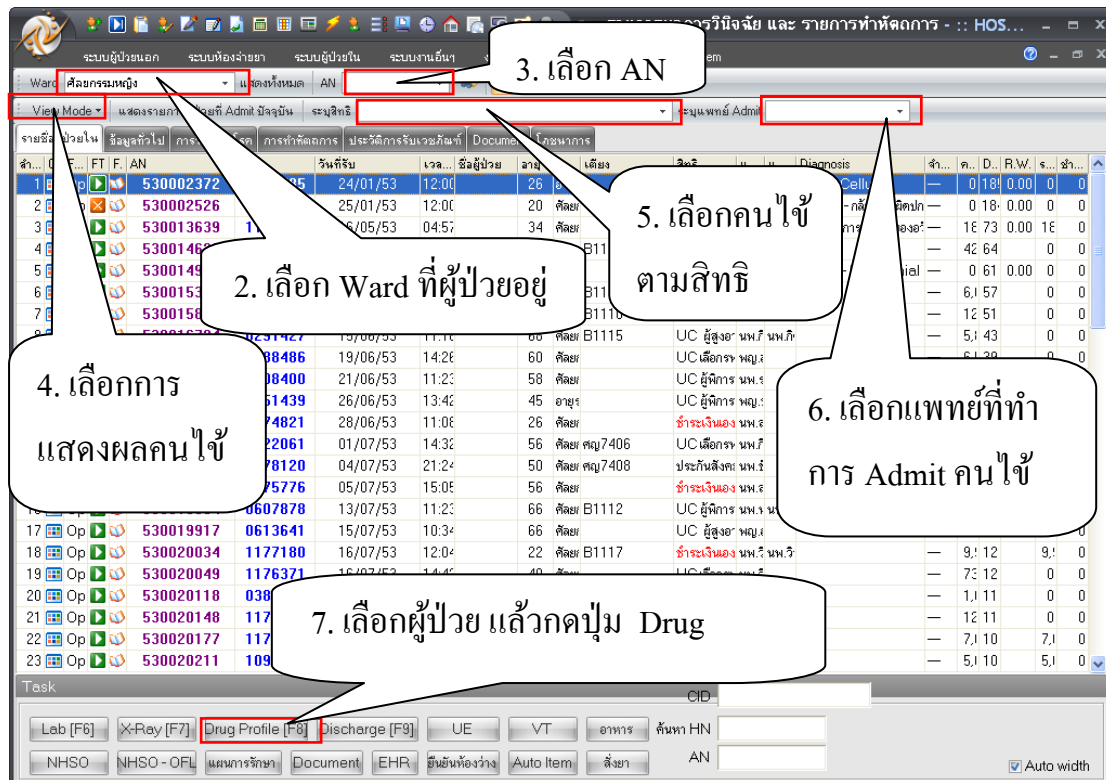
รายการวินิจฉัย และ รายการทำหัตถการ - :: HOS...

ระบบผู้ป่วยนอก ระบบห้องจ่ายยา ระบบผู้ป่วยใน ระบบงานอื่นๆ

Ward ศัลยกรรมหญิง แสดงทั้งหมด AN

3. เลือก AN

View Mode แสดงรายการ Admit ปัจจุบัน ระบุสิทธิ ระบุแพทย์ Admit

รายชื่อผู้ป่วยใน ข้อมูลทั่วไป การ โรค การทำหัตถการ ประวัติการรับเวชภัณฑ์ Document โภชนาการ

| ลำ... | | FT | F. | AN | | วันที่รับ | เวล... | ชื่อผู้ป่วย | อายุ | | เตียง | สิทธิ | | | Diagnosis |
|---|---|---|---|---|---|---|---|---|---|---|---|---|---|---|---|
| 1 | Op | | | 530002372 | | 24/01/53 | 12:00 | | 26 | | | | | | Cellu |
| 2 | | | | 530002526 | | 25/01/53 | 12:00 | | 20 | ศัลย | | | | | |
| 3 | | | | 530013639 | | 6/05/53 | 04:57 | | 34 | ศัลย | | | | | |
| 4 | | | | 53001462 | | | | | | | B11 | | | | |
| 5 | | | | 5300149 | | | | | | | | | | | |
| 6 | | | | 5300153 | | | | | | | B11 | | | | |
| 7 | | | | 5300158 | | | | | | | B111 | | | | |
| | | | | | 0251427 | 15/06/53 | | | 66 | ศัลย | B1115 | UC ผู้สูงอา | นพ.ก | | |
| | | | | | 88486 | 19/06/53 | 14:26 | | 60 | ศัลย | | UC เลือกรพ | พญ. | | |
| | | | | | 08400 | 21/06/53 | 11:23 | | 58 | ศัลย | | UC ผู้พิการ | นพ. | | |
| | | | | | 51439 | 26/06/53 | 13:42 | | 45 | อายุร | | UC ผู้พิการ | นพ. | | |
| | | | | | 74821 | 28/06/53 | 11:08 | | 26 | ศัลย | | ชำระเงินเอง | นพ. | | |
| | | | | | 22061 | 01/07/53 | 14:32 | | 56 | ศัลย | ศญ7406 | UC เลือกรพ | นพ. | | |
| | | | | | 78120 | 04/07/53 | 21:24 | | 50 | ศัลย | ศญ7408 | ประกันสังคม | นพ. | | |
| | | | | | 75776 | 05/07/53 | 15:05 | | 56 | ศัลย | | ชำระเงินเอง | นพ. | | |
| | | | | | 0607878 | 13/07/53 | 11:23 | | 66 | ศัลย | B1112 | UC ผู้พิการ | นพ. | | |
| 17 | Op | | | 530019917 | 0613641 | 15/07/53 | 10:34 | | 66 | ศัลย | | UC ผู้สูงอา | พญ. | | |
| 18 | Op | | | 530020034 | 1177180 | 16/07/53 | 12:04 | | 22 | ศัลย | B1117 | ชำระเงินเอง | นพ. | | |
| 19 | Op | | | 530020049 | 1176371 | 16/07/53 | | | | | | | | | |
| 20 | Op | | | 530020118 | 038 | | | | | | | | | | |
| 21 | Op | | | 530020148 | 117 | | | | | | | | | | |
| 22 | Op | | | 530020177 | 117 | | | | | | | | | | |
| 23 | Op | | | 530020211 | 109 | | | | | | | | | | |

5. เลือกคนไข้ตามสิทธิ

2. เลือก Ward ที่ผู้ป่วยอยู่

4. เลือกการแสดงผลคนไข้

6. เลือกแพทย์ที่ทำการ Admit คนไข้

7. เลือกผู้ป่วย แล้วกดปุ่ม Drug

Task

CID

Lab [F6] X-Ray [F7] Drug Profile [F8] Discharge [F9] UE VT อาหาร ค้นหา HN

NHSO NHSO - OFL แผนการรักษา Document EHR ยืนยันห้องว่าง Auto Item สั่งยา AN

Auto width